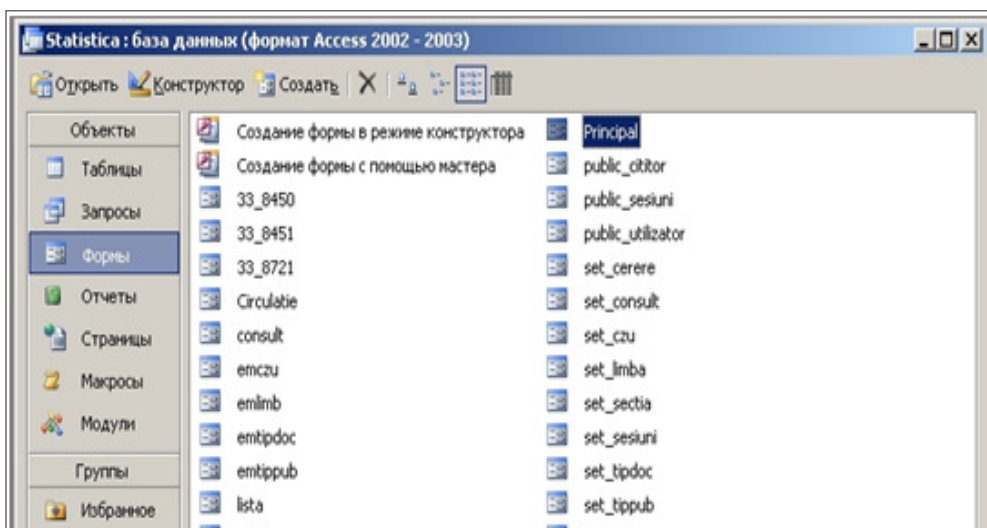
Statistica : база данных (формат Access 2002 - 2003)

Открыть Конструктор Создать

Объекты
Таблицы
Запросы
Формы
Отчеты
Страницы
Макросы
Модули
Группы
Избранное

Создание формы в режиме конструктора
Создание формы с помощью мастера
33_8450
33_8451
33_8721
Circulatie
consult
emczu
emlimb
emtipdoc
emtippub
lista

Principal
public_cititor
public_sesiuni
public_utilizator
set_cerere
set_consult
set_czu
set_limba
set_sectia
set_sesiuni
set_tipdoc
set_tippub